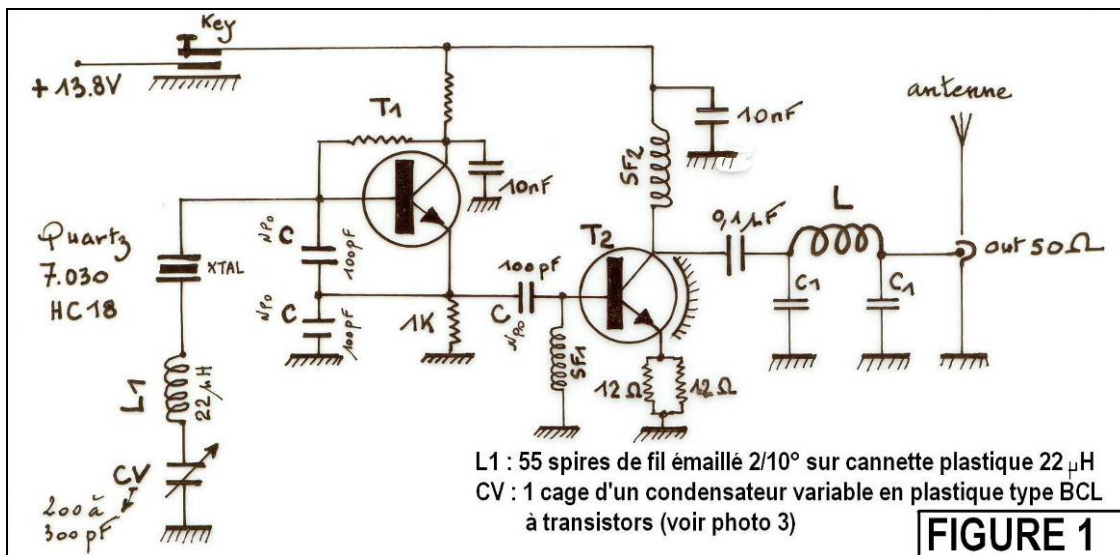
Key

+13.8V

T1

10nF

SF2

10nF

antenne

Quartz
7.030
HC18

XTAL

C
NPO
100pF

C
NPO
100pF

1K

T2

100pF

C
NPO

0,1 µF

L

out 50Ω

C1

C1

SF1

12 Ω

12 Ω

L1
22µH

CV

200 à
300 pF

L1 : 55 spires de fil émaillé 2/10° sur cannette plastique 22 µH
CV : 1 cage d'un condensateur variable en plastique type BCL
à transistors (voir photo 3)

FIGURE 1